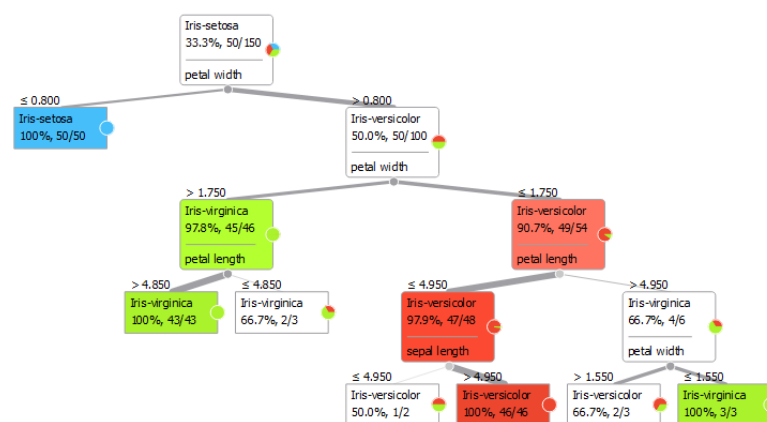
Iris-setosa
33.3%, 50/150
petal width

≤ 0.800
Iris-setosa
100%, 50/50

> 0.800
Iris-versicolor
50.0%, 50/100
petal width

> 1.750
Iris-virginica
97.8%, 45/46
petal length

≤ 1.750
Iris-versicolor
90.7%, 49/54
petal length

> 4.850
Iris-virginica
100%, 43/43

≤ 4.850
Iris-virginica
66.7%, 2/3

≤ 4.950
Iris-versicolor
97.9%, 47/48
sepal length

> 4.950
Iris-virginica
66.7%, 4/6
petal width

≤ 4.950
Iris-versicolor
50.0%, 1/2

> 4.950
Iris-versicolor
100%, 46/46

> 1.550
Iris-versicolor
66.7%, 2/3

≤ 1.550
Iris-virginica
100%, 3/3